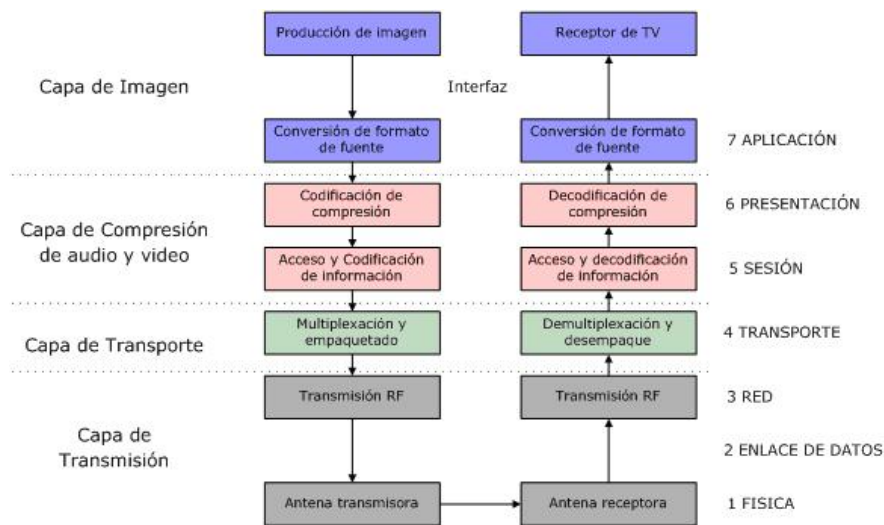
Capa de Imagen

Producción de imagen

Receptor de TV

Interfaz

Conversión de formato de fuente

Conversión de formato de fuente

7 APLICACIÓN

Capa de Compresión de audio y video

Codificación de compresión

Decodificación de compresión

6 PRESENTACIÓN

Acceso y Codificación de información

Acceso y decodificación de información

5 SESIÓN

Capa de Transporte

Multiplexación y empaquetado

Demultiplexación y desempaque

4 TRANSPORTE

Capa de Transmisión

Transmisión RF

Transmisión RF

3 RED

2 ENLACE DE DATOS

Antena transmisora

Antena receptora

1 FISICA